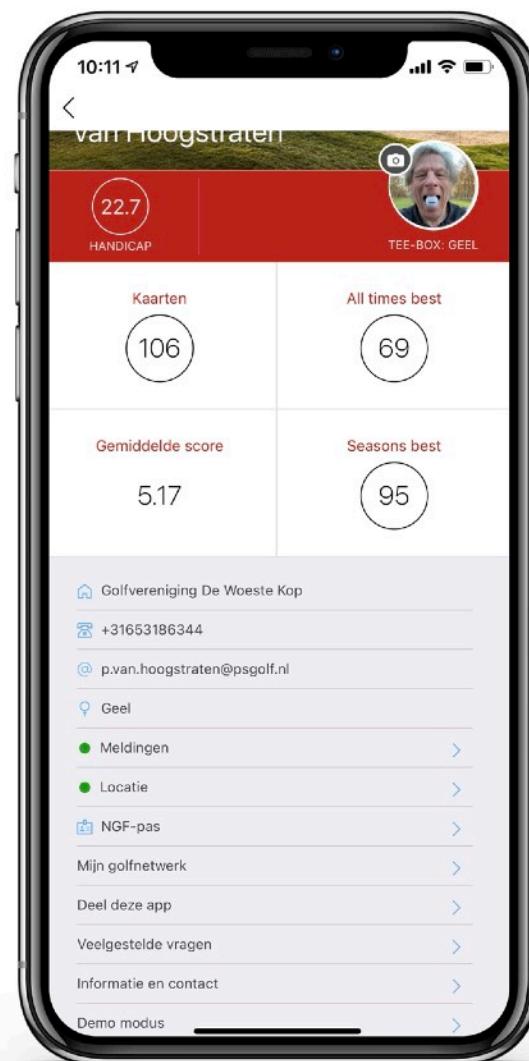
10:11

van Hoogstraten

22.7
HANDICAP

TEE-BOX: GEEL

Kaarten
106

All times best
69

Gemiddelde score
5.17

Seasons best
95

Golfvereniging De Woeste Kop

+31653186344

p.van.hoogstraten@psgolf.nl

Geel

Meldingen

Locatie

NGF-pas

Mijn golfnetwerk

Deel deze app

Veelgestelde vragen

Informatie en contact

Demo modus